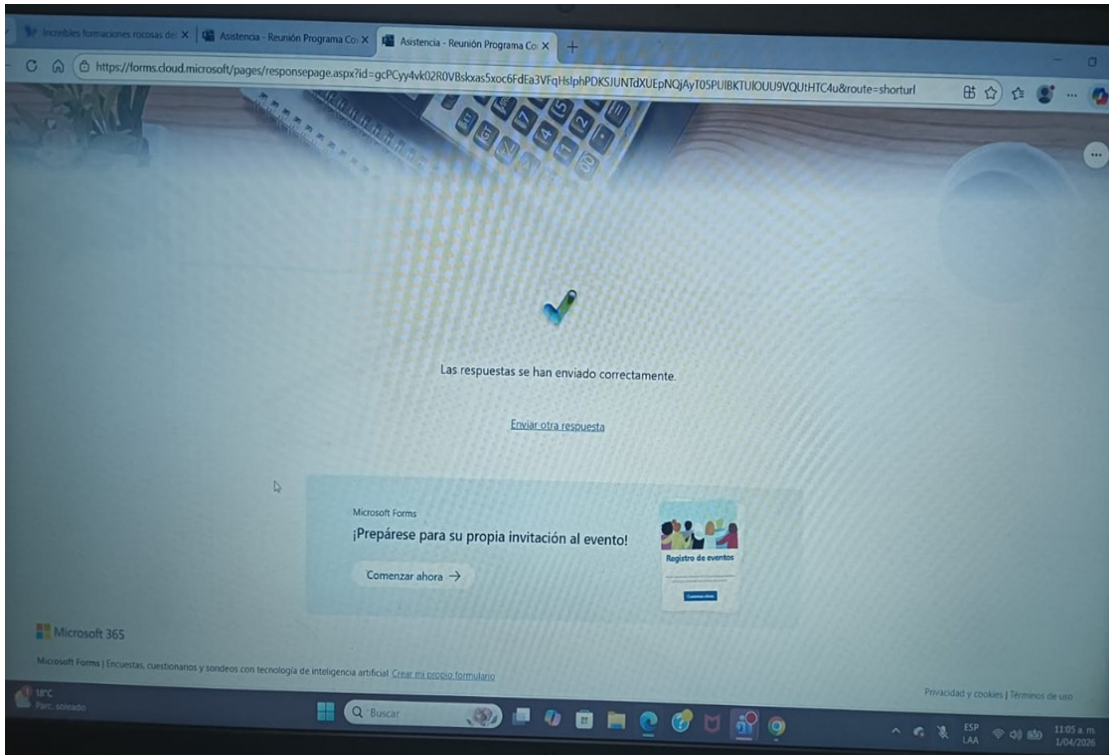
Increíbles formaciones rocosas de X | Asistencia - Reunión Programa Co X | Asistencia - Reunión Programa Co X +

https://forms.cloud.microsoft/pages/responsepage.aspx?id=gcPCyy4vk02R0VBskxas5xoc6FdEa3VFqHslphPDKSIUNTdXUEpNQjAyT05PUlBKTUlOUU9VQUtHTC4u&route=shorturl

Las respuestas se han enviado correctamente.

Enviar otra respuesta

Microsoft Forms
¡Prepárese para su propia invitación al evento!
Comenzar ahora →

Registro de eventos

Microsoft 365

Microsoft Forms | Encuestas, cuestionarios y sondeos con tecnología de inteligencia artificial Crear mi propio formulario

Privacidad y cookies | Términos de uso

18°C
Parc. soleado

Buscar

ESP
LAA

11:05 a. m.
1/04/2026